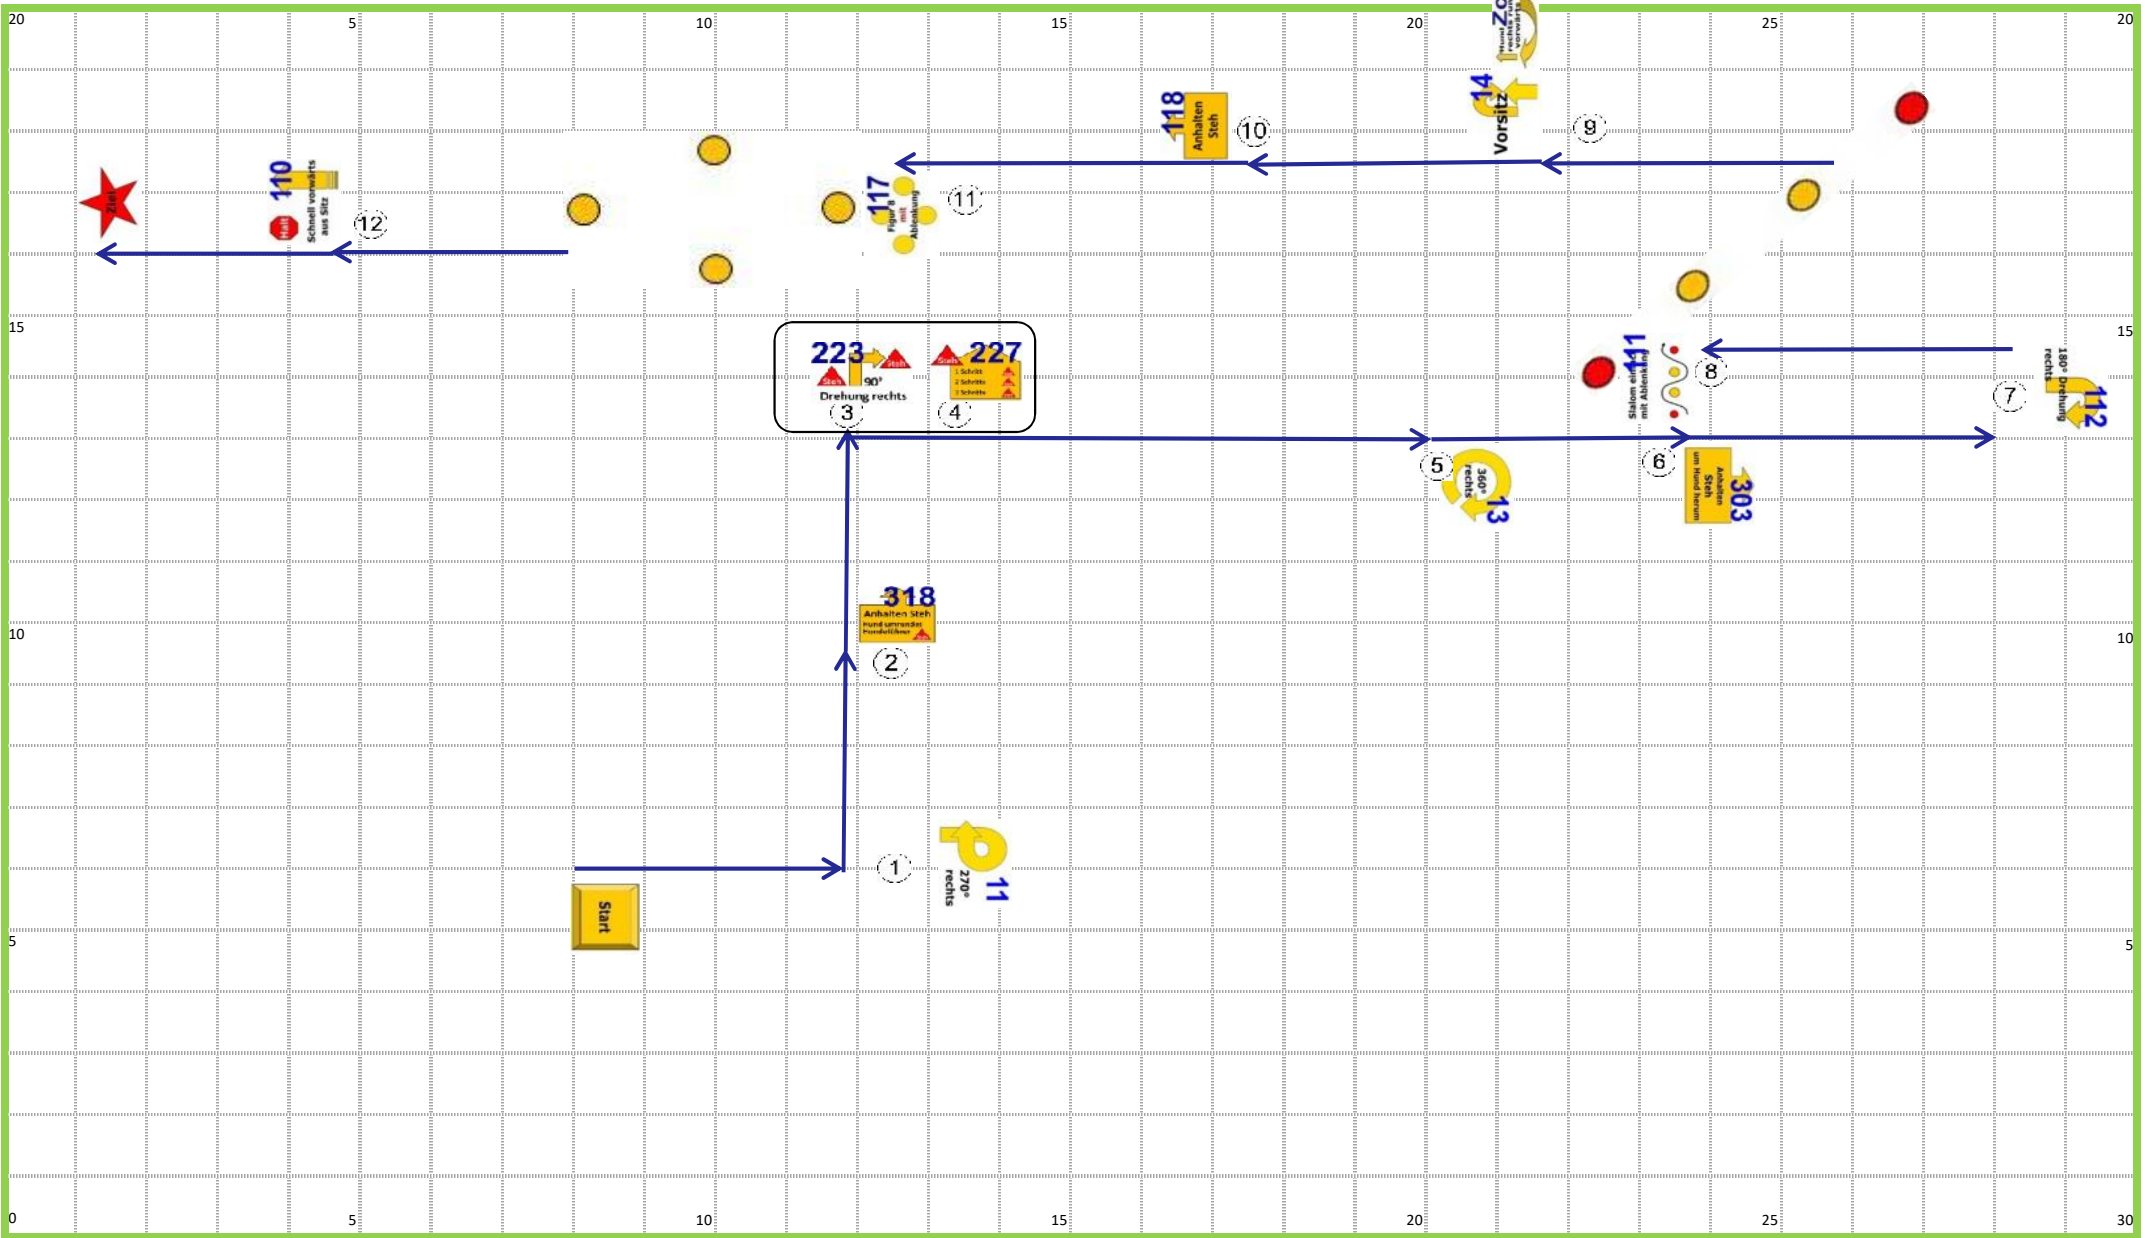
20 5 10 15 20 25 20

Ziel

110
Halt
Schnell vorwärts aus Sitz
12

117
Figur 8 mit Ablenkung
11

118
Anhalten Steh
10

14
Vorsitz

20
Hund rechts vorwärts

9

15

223
Steh
90°
Drehung rechts
3

227
Steh
1 Schritt
2 Schritte
3 Schritte
4

111
Slalom einfach mit Ablenkung
8

180° Drehung rechts
112
7

15

5
360° rechts
13

6
303
Anhalten Steh um Hund herum

318
Anhalten Steh
Hund umrunden Hundeführer
2

10

10

1
270° rechts
11

Start

5

5

0 5 10 15 20 25 30